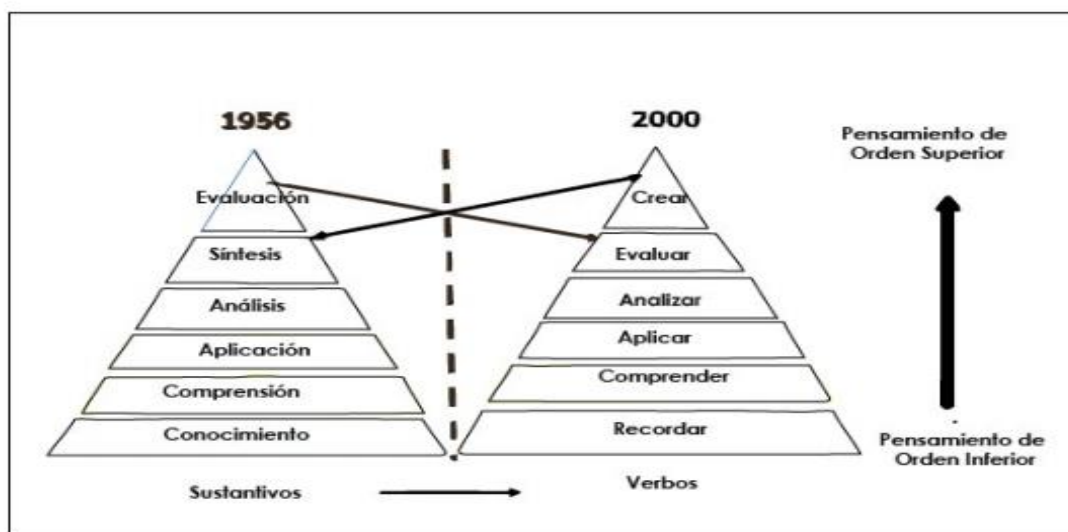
1956

Evaluación

Síntesis

Análisis

Aplicación

Comprensión

Conocimiento

2000

Crear

Evaluar

Analizar

Aplicar

Comprender

Recordar

Pensamiento de Orden Superior

Pensamiento de Orden Inferior

Sustantivos

Verbos